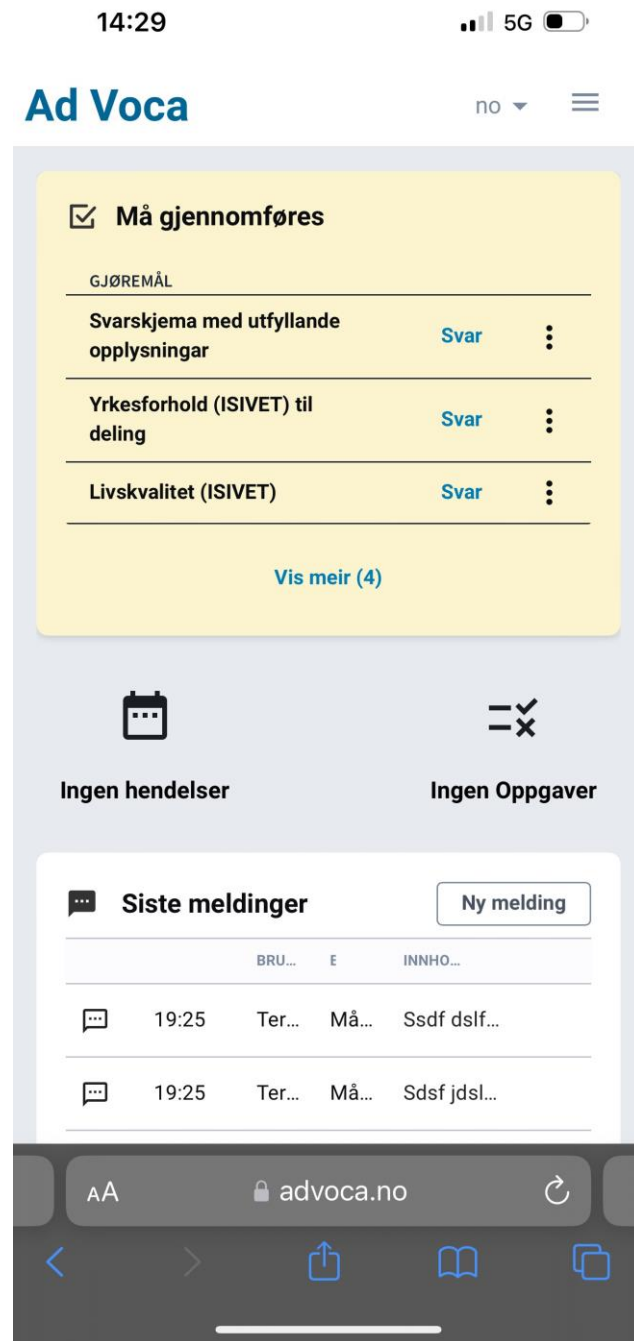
14:29

5G

Ad Voca

no

Må gjennomføres

GJØREMÅL

| | | |
|---|---|---|
| Svarskjema med utfyllande opplysningar | Svar | |
| Yrkesforhold (ISIVET) til deling | Svar | |
| Livskvalitet (ISIVET) | Svar | |

Vis meir (4)

Ingen hendelser

Ingen Oppgaver

Siste meldinger

Ny melding

| | | BRU... | E | INNHO... |
|---|---|---|---|---|
| | 19:25 | Ter... | Må... | Ssdf dslf... |
| | 19:25 | Ter... | Må... | Sdsf jdsl... |

AA advoca.no